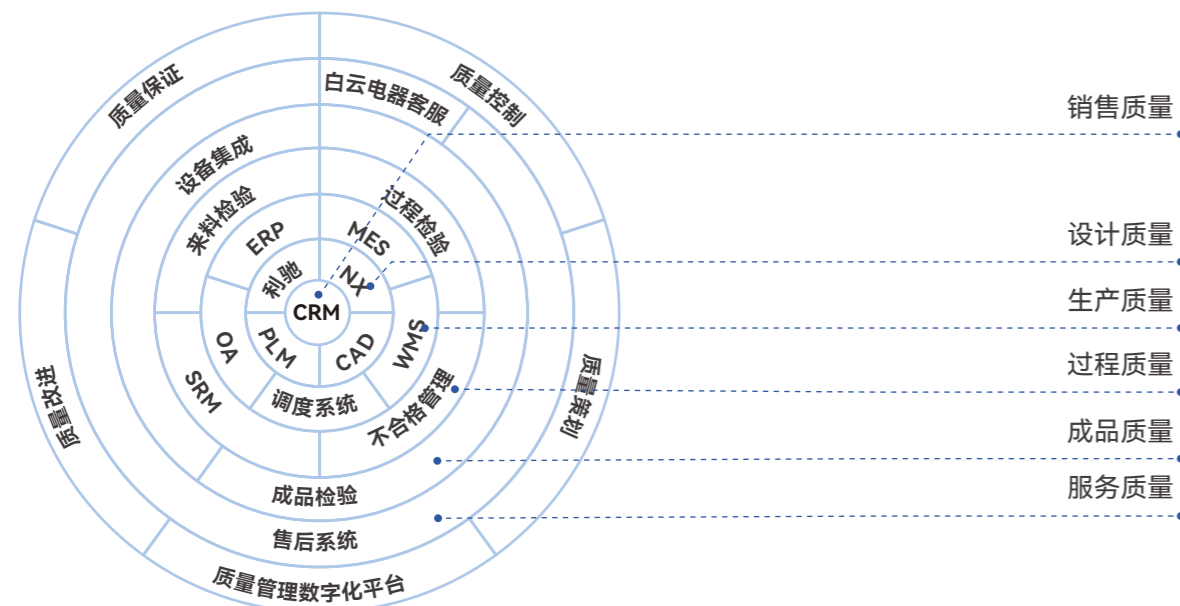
质量保证

白云电器客服

质量控制

设备集成

过程检验

来料检验

ERP

MES

利驰

NX

CRM

OA

PLM

CAD

WMS

SRM

调度系统

不合格管理

质量策划

质量改进

成品检验

售后系统

质量管理数字化平台

销售质量

设计质量

生产质量

过程质量

成品质量

服务质量